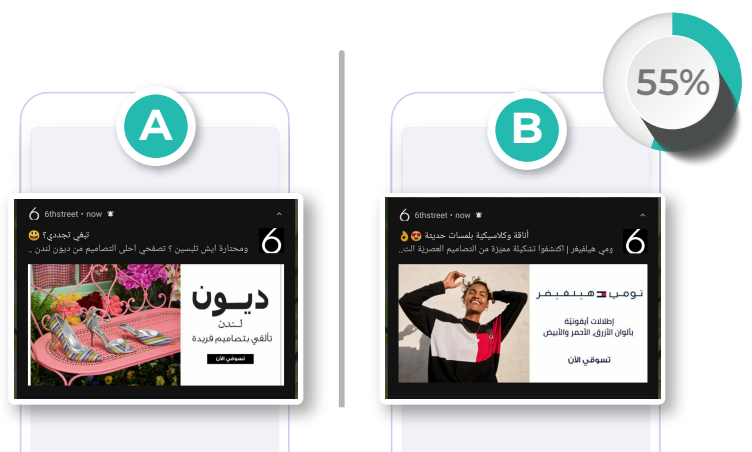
55%

A

6thstreet • now

تبغي تجددي؟ 😃

ومحتارة ايش تلبسين ؟ تصفحي احلى التصاميم من ديون لندن ..

ديون
لندن
تألقي بتصاميم فريدة
تسوقي الآن

B

6thstreet • now

أناقة وكلاسيكية بلمسات حديثة 😍👌

ومي هيلفيغر | اكتشفوا تشكيلة مميزة من التصاميم العصرية الت..

تومي هيلفيغر
إطلالات أيقونية
بألوان الأزرق، الأحمر والأبيض
تسوقي الآن